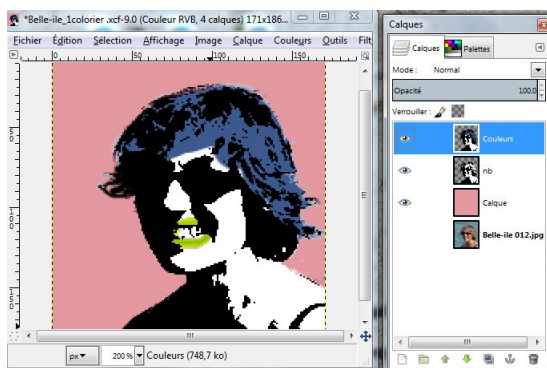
*Belle-ile_1colorier .xcf-9.0 (Couleur RVB, 4 calques) 171x186...

Fichier Édition Sélection Affichage Image Calque Couleurs Outils Filt

50 100 150

px 200 % Couleurs (748,7 ko)

Calques

Calques Palettes

Mode : Normal

Opacité 100,0

Verrouiller :

Couleurs

nb

Calque

Belle-ile 012.jpg